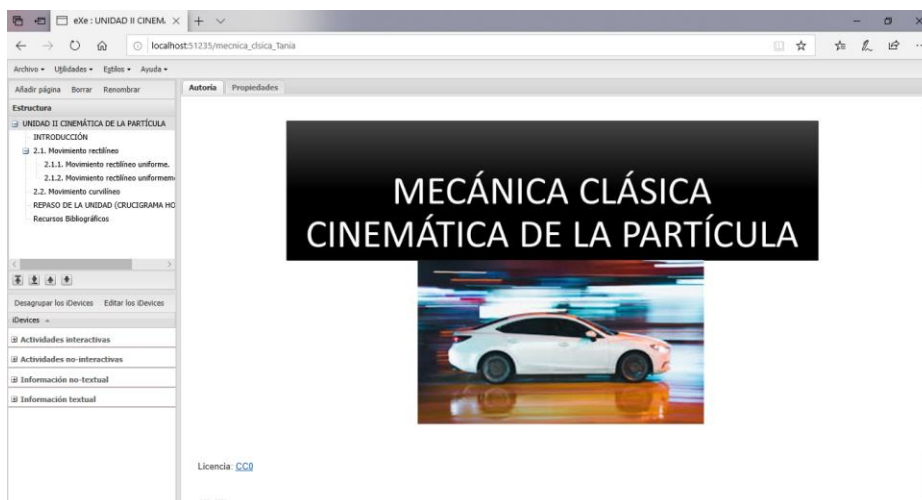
eXe : UNIDAD II CINEM. ×
localhost:51235/mecnica_clsica_Tania

Archivo ▾ Utilidades ▾ Estilos ▾ Ayuda ▾

Añadir página Borrar Renombrar

Estructura

UNIDAD II CINEMÁTICA DE LA PARTÍCULA
INTRODUCCIÓN
2.1. Movimiento rectilíneo
2.1.1. Movimiento rectilíneo uniforme.
2.1.2. Movimiento rectilíneo uniformem
2.2. Movimiento curvilíneo
REPASO DE LA UNIDAD (CRUCIGRAMA HO
Recursos Bibliográficos

Desagrupar los iDevices Editar los iDevices

iDevices

Actividades interactivas
Actividades no-interactivas
Información no-textual
Información textual

Autoría Propiedades

MECÁNICA CLÁSICA
CINEMÁTICA DE LA PARTÍCULA

Licencia: CC0